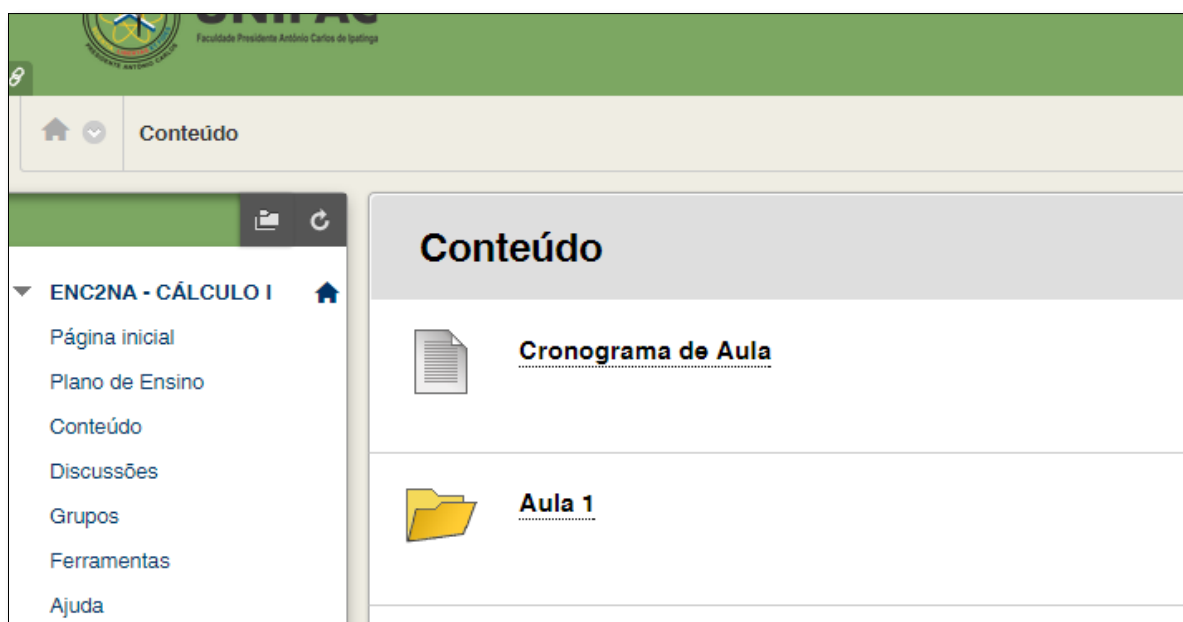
UNIPAC
Faculdade Presidente Antônio Carlos de Ipatinga
PRESIDENTE ANTÔNIO CARLOS

Conteúdo

ENC2NA - CÁLCULO I
Página inicial
Plano de Ensino
Conteúdo
Discussões
Grupos
Ferramentas
Ajuda

Conteúdo

Cronograma de Aula

Aula 1